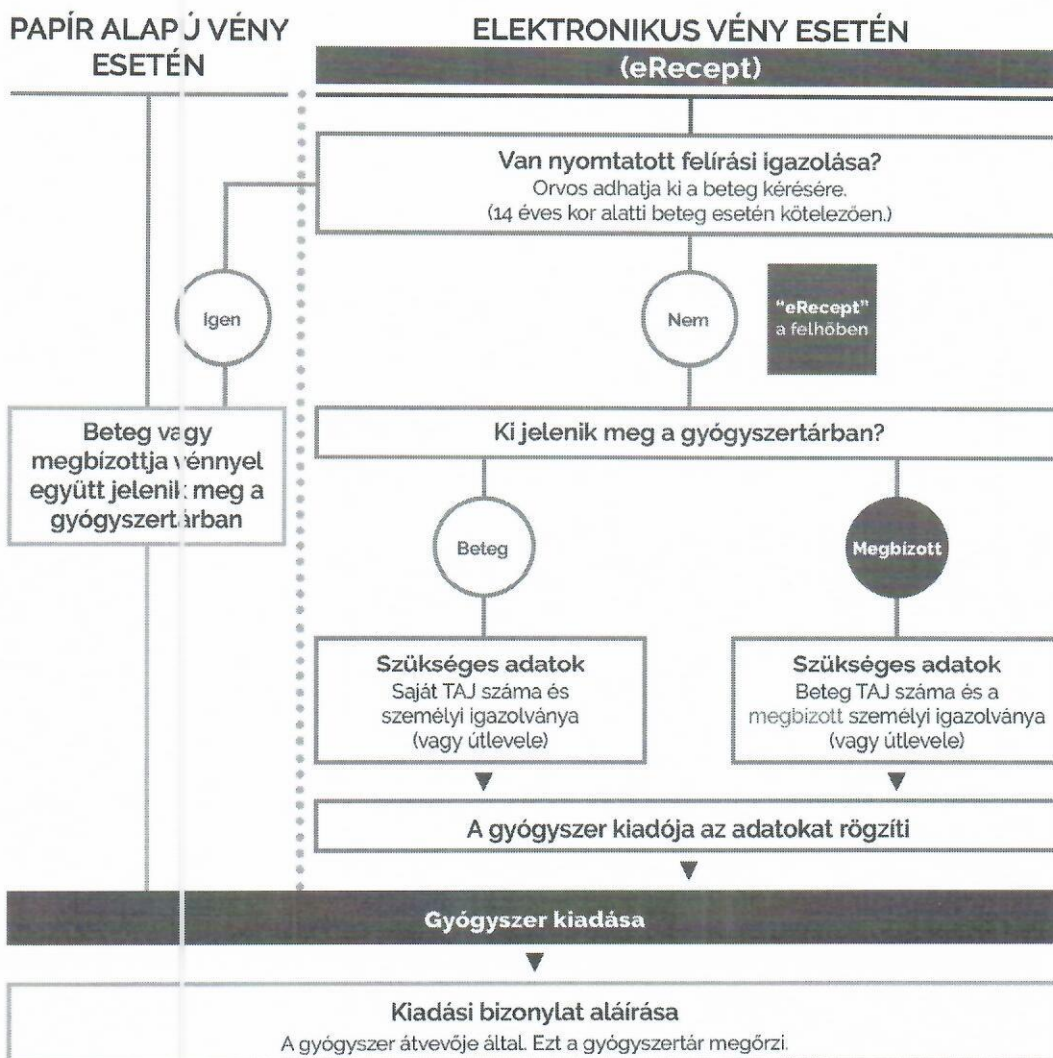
PAPÍR ALAPÚ VÉNY ESETÉN

ELEKTRONIKUS VÉNY ESETÉN

(eRecept)

Van nyomtatott felírási igazolása?
Orvos adhatja ki a beteg kérésére.
(14 éves kor alatti beteg esetén kötelezően.)

Igen

Nem

"eRecept" a felhőben

Beteg vagy megbízottja vénnyel együtt jelenik meg a gyógyszertárban

Ki jelenik meg a gyógyszertárban?

Beteg

Megbízott

Szükséges adatok
Saját TAJ száma és személyi igazolványa (vagy útlevele)

Szükséges adatok
Beteg TAJ száma és a megbízott személyi igazolványa (vagy útlevele)

A gyógyszer kiadója az adatokat rögzíti

Gyógyszer kiadása

Kiadási bizonylat aláírása
A gyógyszer átvevője által. Ezt a gyógyszertár megőrzi.